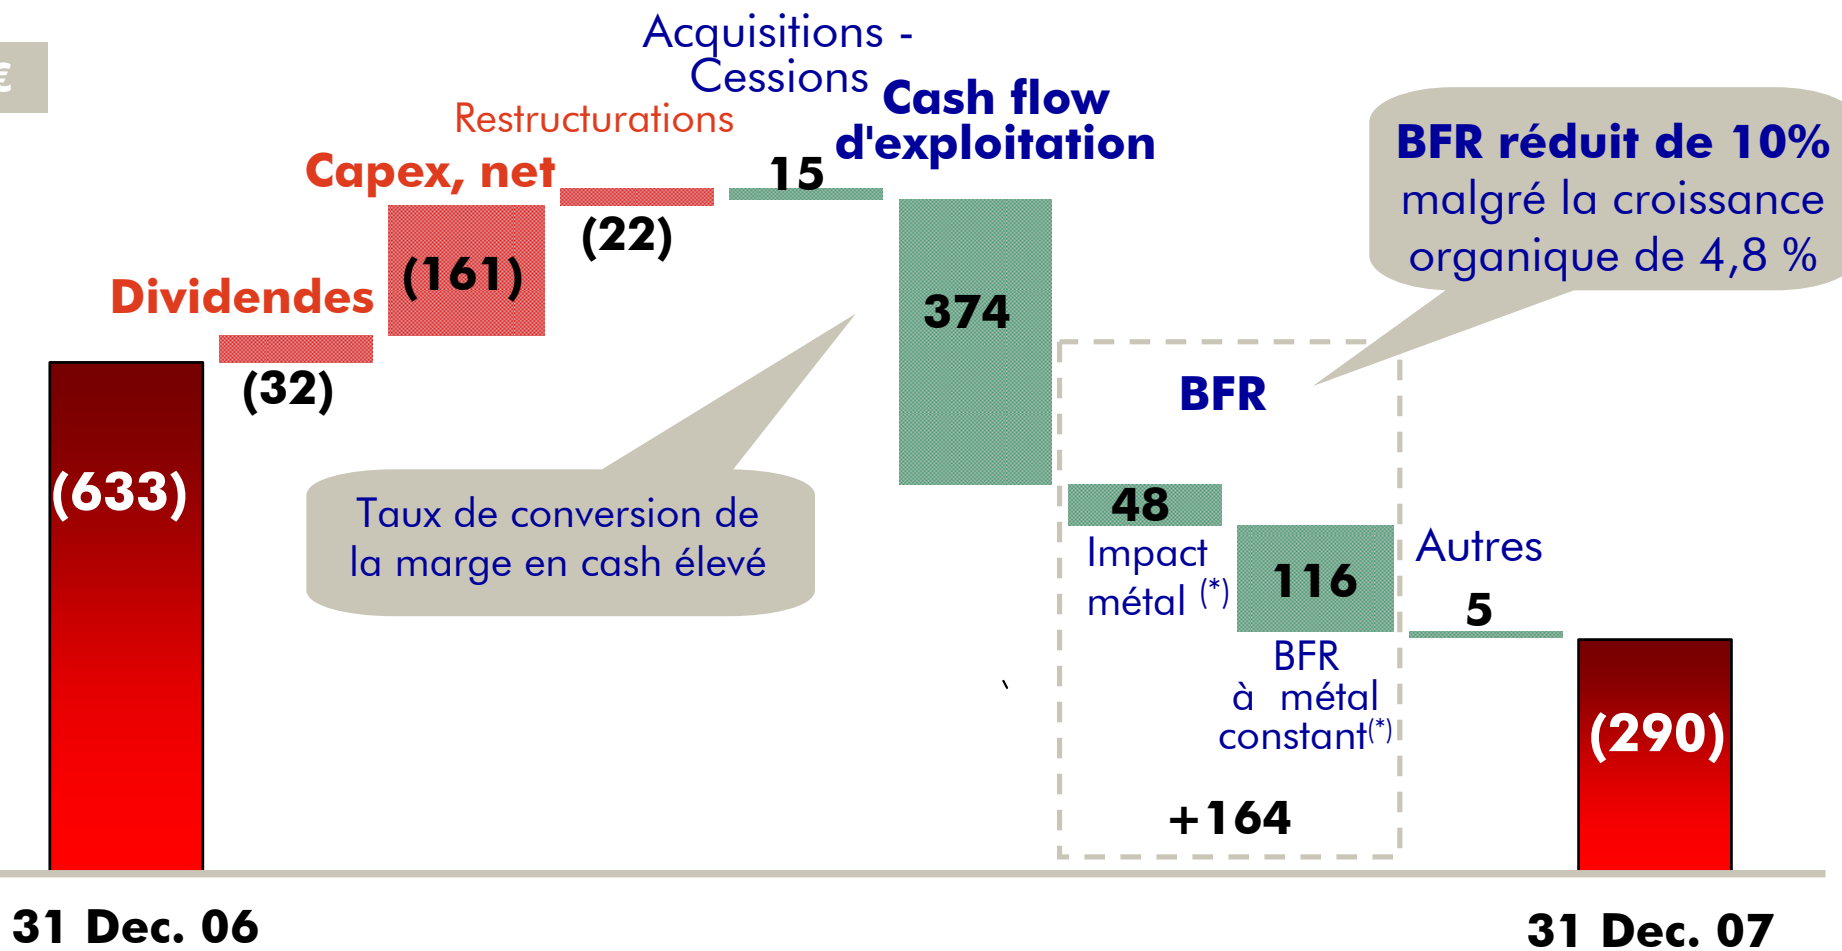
€

Acquisitions - Cessions

Cash flow d'exploitation

Restructurations

Capex, net

15

(22)

(161)

Dividendes

(32)

(633)

374

BFR réduit de 10% malgré la croissance organique de 4,8 %

BFR

Taux de conversion de la marge en cash élevé

48

Impact métal $^{(*)}$

116

Autres

5

BFR à métal constant$^{(*)}$

(290)

+164

31 Dec. 06

31 Dec. 07